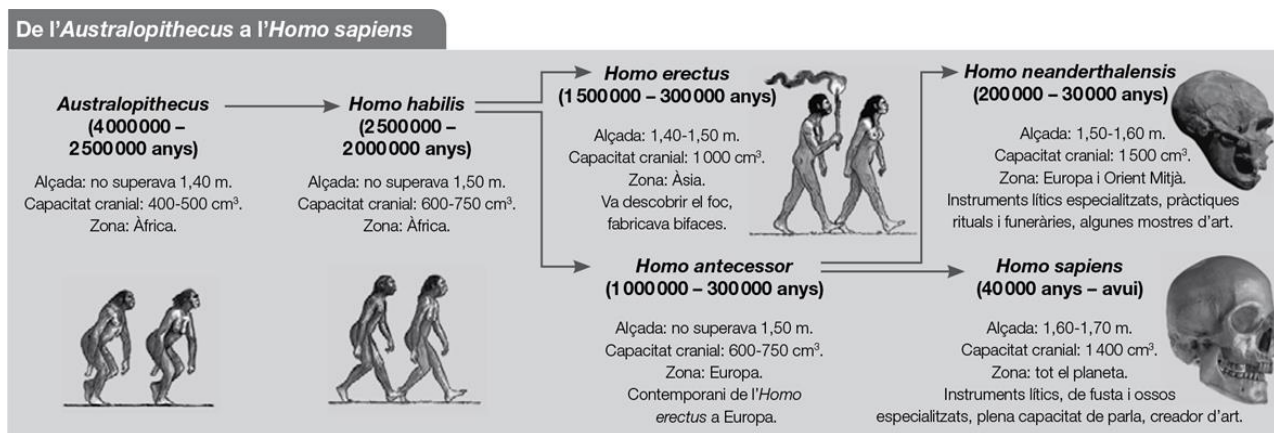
De l'*Australopithecus* a l'*Homo sapiens*

***Australopithecus* (4 000 000 – 2 500 000 anys)**

Alçada: no superava 1,40 m.
Capacitat cranial: 400-500 cm³.
Zona: Àfrica.

***Homo habilis* (2 500 000 – 2 000 000 anys)**

Alçada: no superava 1,50 m.
Capacitat cranial: 600-750 cm³.
Zona: Àfrica.

***Homo erectus* (1 500 000 – 300 000 anys)**

Alçada: 1,40-1,50 m.
Capacitat cranial: 1 000 cm³.
Zona: Àsia.
Va descobrir el foc, fabricava bifaces.

***Homo antecessor* (1 000 000 – 300 000 anys)**

Alçada: no superava 1,50 m.
Capacitat cranial: 600-750 cm³.
Zona: Europa.
Contemporani de l'*Homo erectus* a Europa.

***Homo neanderthalensis* (200 000 – 30 000 anys)**

Alçada: 1,50-1,60 m.
Capacitat cranial: 1 500 cm³.
Zona: Europa i Orient Mitjà.
Instruments lítics especialitzats, pràctiques rituals i funeràries, algunes mostres d'art.

***Homo sapiens* (40 000 anys – avui)**

Alçada: 1,60-1,70 m.
Capacitat cranial: 1 400 cm³.
Zona: tot el planeta.
Instruments lítics, de fusta i ossos especialitzats, plena capacitat de parla, creador d'art.